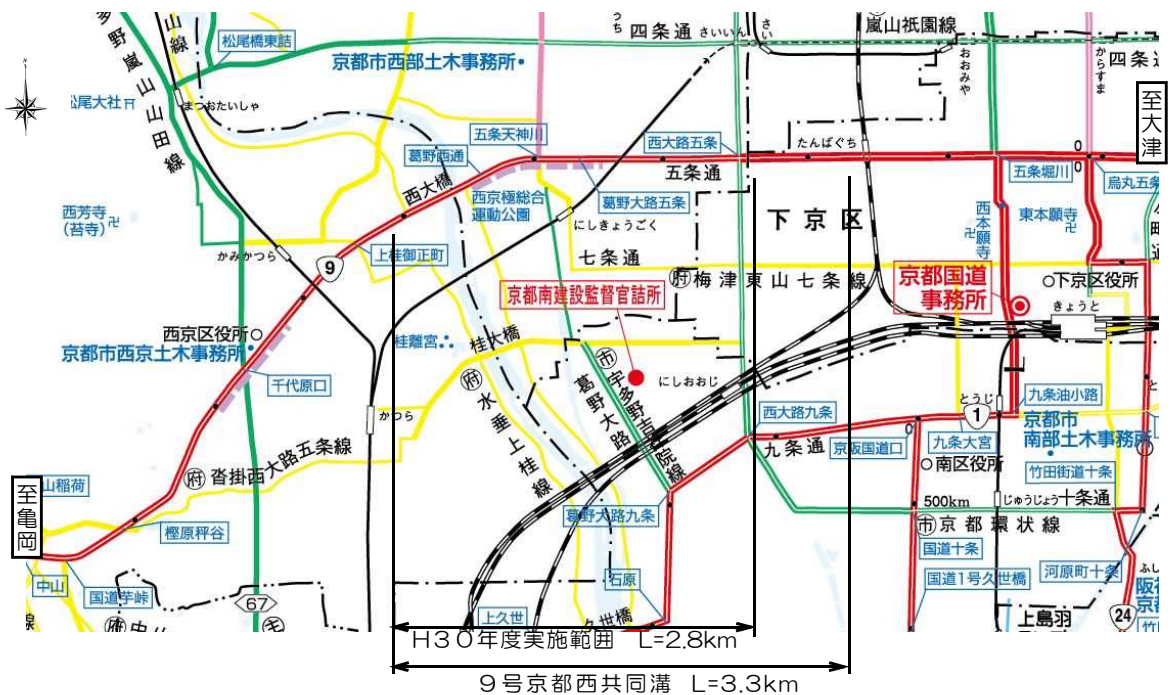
四条通 しじょう さいいん 嵐山祇園線 四条通
多野 嵐山山田線
山線
松尾橋東詰
京都市西部土木事務所
松尾大社
まつおたいしゃ
おおみや
からすま
至大津
五条天神川
西大路五条
たんばぐち
葛野西通
五条通
西大橋
西京極総合運動公園
葛野大路五条
五条堀川
烏丸五条
西芳寺(苔寺)
にしきょうごく
下京区
西本願寺
東本願寺
上桂御正町
七条通
かみかつら
9
府 梅津東山七条線
京都国道事務所
○下京区役所
京都南建設監督官詰所
きょうと
西京区役所○
桂離宮
桂大橋
京都市西京土木事務所
市 宇多野嵐山
葛野大路
にしおおじ
府 水垂上桂線
千代原口
吉祥院線
かつら
とうじ
九条油小路
1
西大路九条
京都市南部土木事務所
府 沓掛西大路五条線
九条通
京阪国道口
九条大宮
○南区役所
竹田街道十条
至亀岡
山稲荷
500km
じゅうじょう 十条通
葛野大路九条
樫原秤谷
市 京都環状線
国道十条
中山
国道芋峠
石原
国道1号久世橋
河原町十条
67
上久世
久世橋
24
上鳥羽
阪神京
H30年度実施範囲 L=2.8km
9号京都西共同溝 L=3.3km